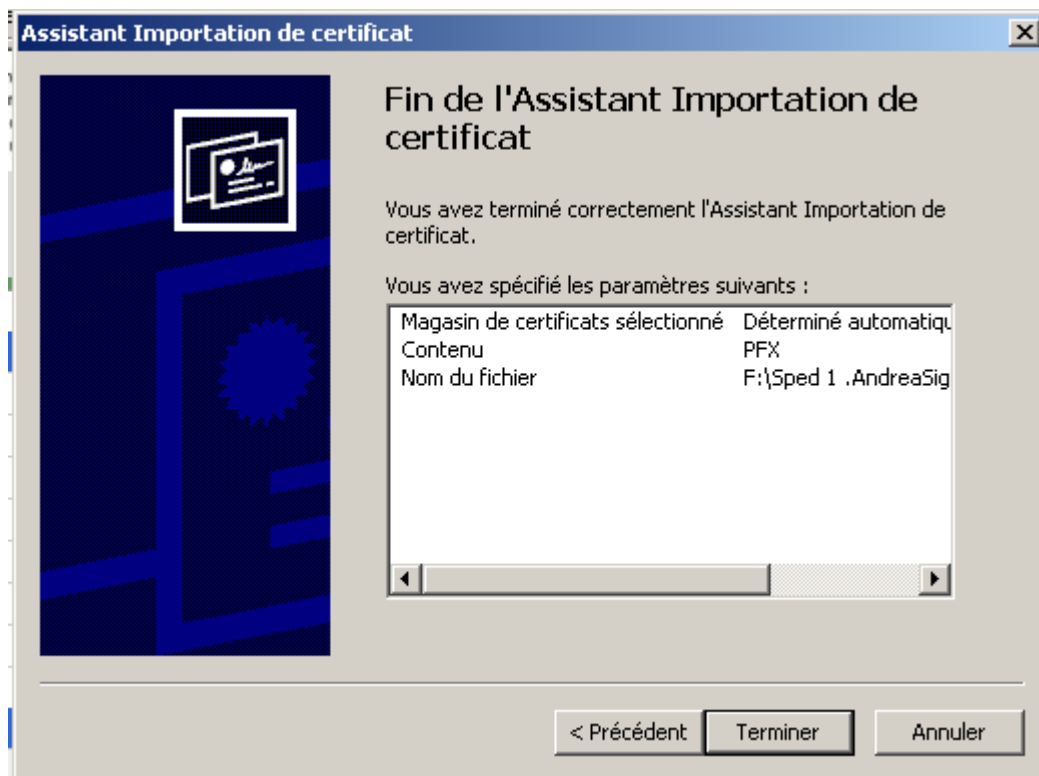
Assistant Importation de certificat

Fin de l'Assistant Importation de certificat

Vous avez terminé correctement l'Assistant Importation de certificat.

Vous avez spécifié les paramètres suivants :

| | |
|---|---|
| Magasin de certificats sélectionné | Déterminé automatiqu |
| Contenu | PFX |
| Nom du fichier | F:\Sped 1 .AndreaSig |

< Précédent | Terminer | Annuler